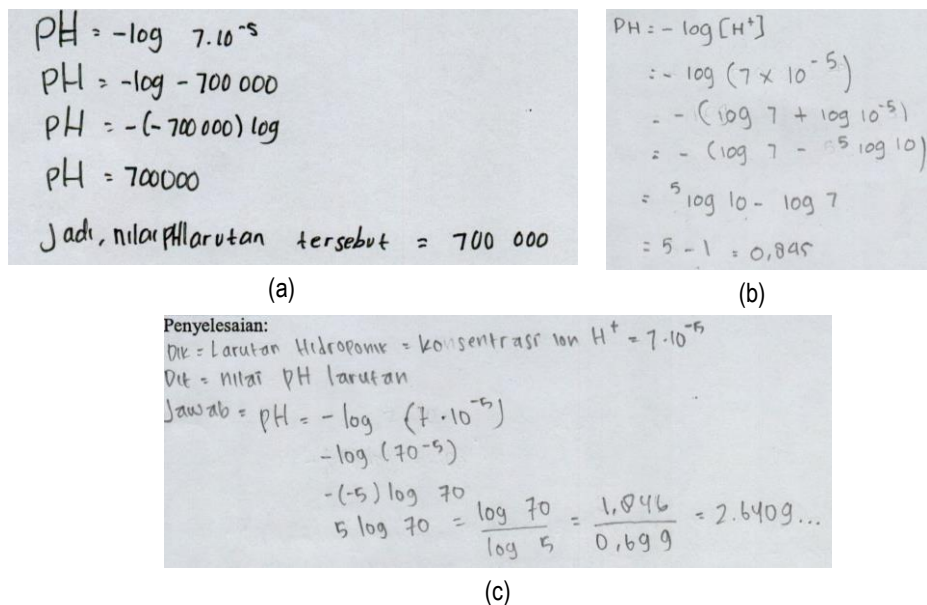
$PH = -\log 7.10^{-5}$

$PH = -\log -700\,000$

$PH = -(-700\,000) \log$

$PH = 700000$

Jadi, nilai PH larutan tersebut = 700 000

(a)

$PH = -\log [H^+]$

$= -\log (7 \times 10^{-5})$

$= -(\log 7 + \log 10^{-5})$

$= -(\log 7 - {}^{5}\log 10)$

$= {}^{5}\log 10 - \log 7$

$= 5 - 1 = 0{,}845$

(b)

Penyelesaian:

Dik = Larutan Hidroponik = konsentrasi ion $H^+ = 7 \cdot 10^{-5}$

Dit = nilai pH larutan

Jawab = $pH = -\log (7 \cdot 10^{-5})$

$-\log (70^{-5})$

$-(-5) \log 70$

$5 \log 70 = \frac{\log 70}{\log 5} = \frac{1{,}846}{0{,}699} = 2.6409...$

(c)